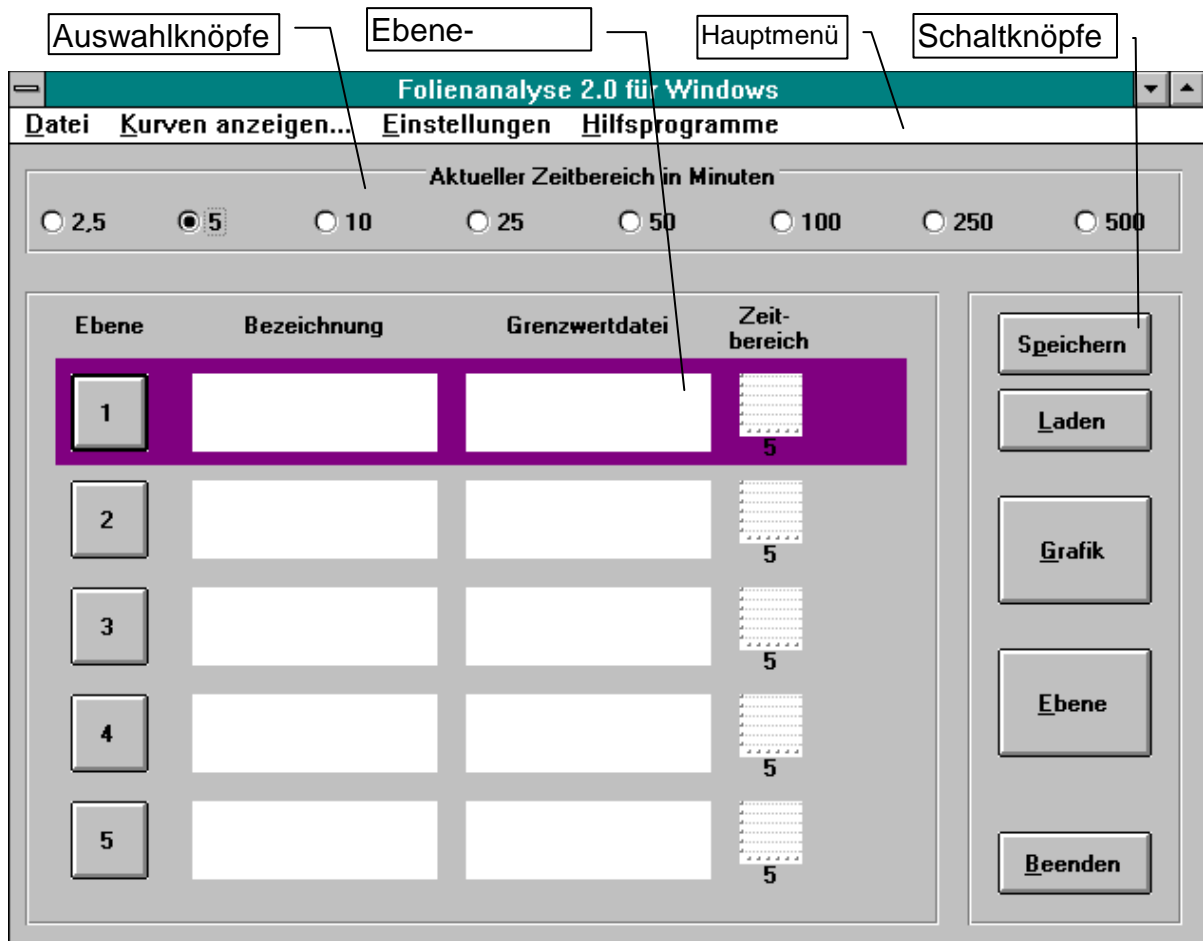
Auswahlknöpfe

Ebene-

Hauptmenü

Schaltknöpfe

Folienanalyse 2.0 für Windows

Datei Kurven anzeigen... Einstellungen Hilfsprogramme

Aktueller Zeitbereich in Minuten

2,5 5 10 25 50 100 250 500

| Ebene | Bezeichnung | Grenzwertdatei | Zeitbereich |
|---|---|---|---|
| 1 | | | 5 |
| 2 | | | 5 |
| 3 | | | 5 |
| 4 | | | 5 |
| 5 | | | 5 |

Speichern

Laden

Grafik

Ebene

Beenden